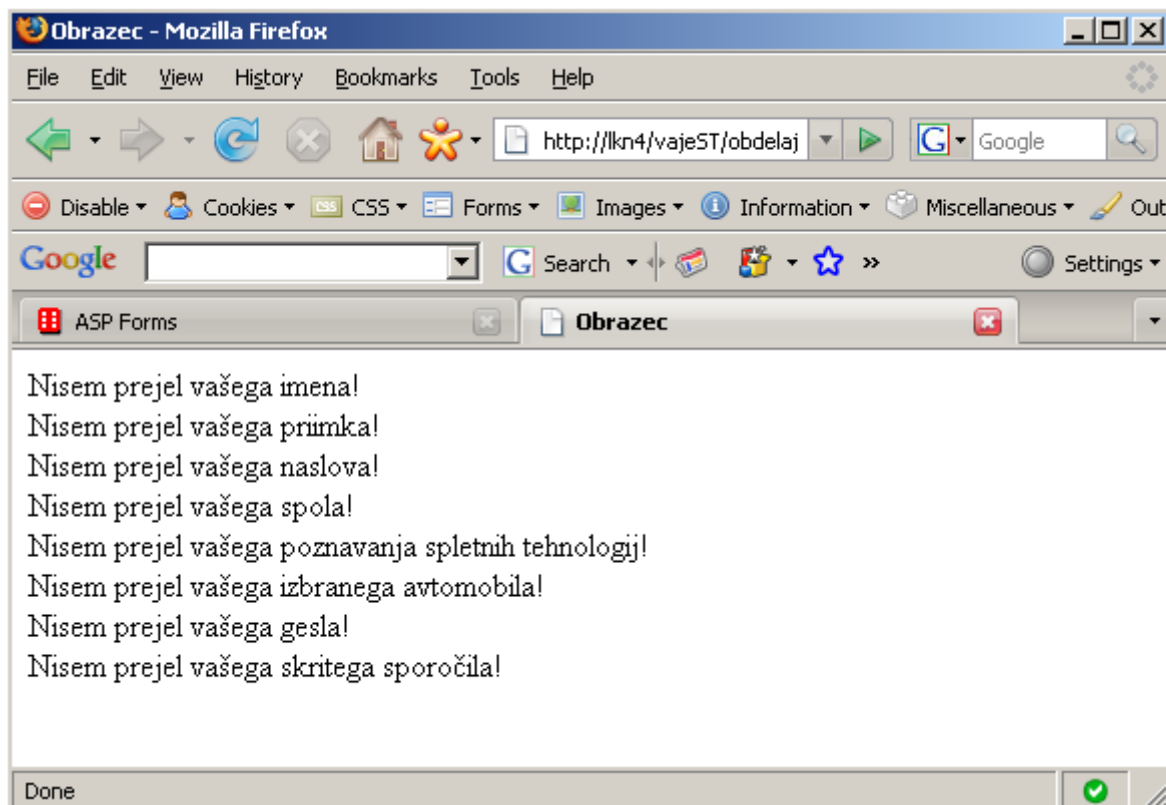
Obrazec - Mozilla Firefox

File Edit View History Bookmarks Tools Help

http://lkn4/vajeST/obdelaj

Google

Disable Cookies CSS Forms Images Information Miscellaneous Out

Google Search » Settings

ASP Forms

Obrazec

Nisem prejel vašega imena!
Nisem prejel vašega priimka!
Nisem prejel vašega naslova!
Nisem prejel vašega spola!
Nisem prejel vašega poznavanja spletnih tehnologij!
Nisem prejel vašega izbranega avtomobila!
Nisem prejel vašega gesla!
Nisem prejel vašega skritega sporočila!

Done